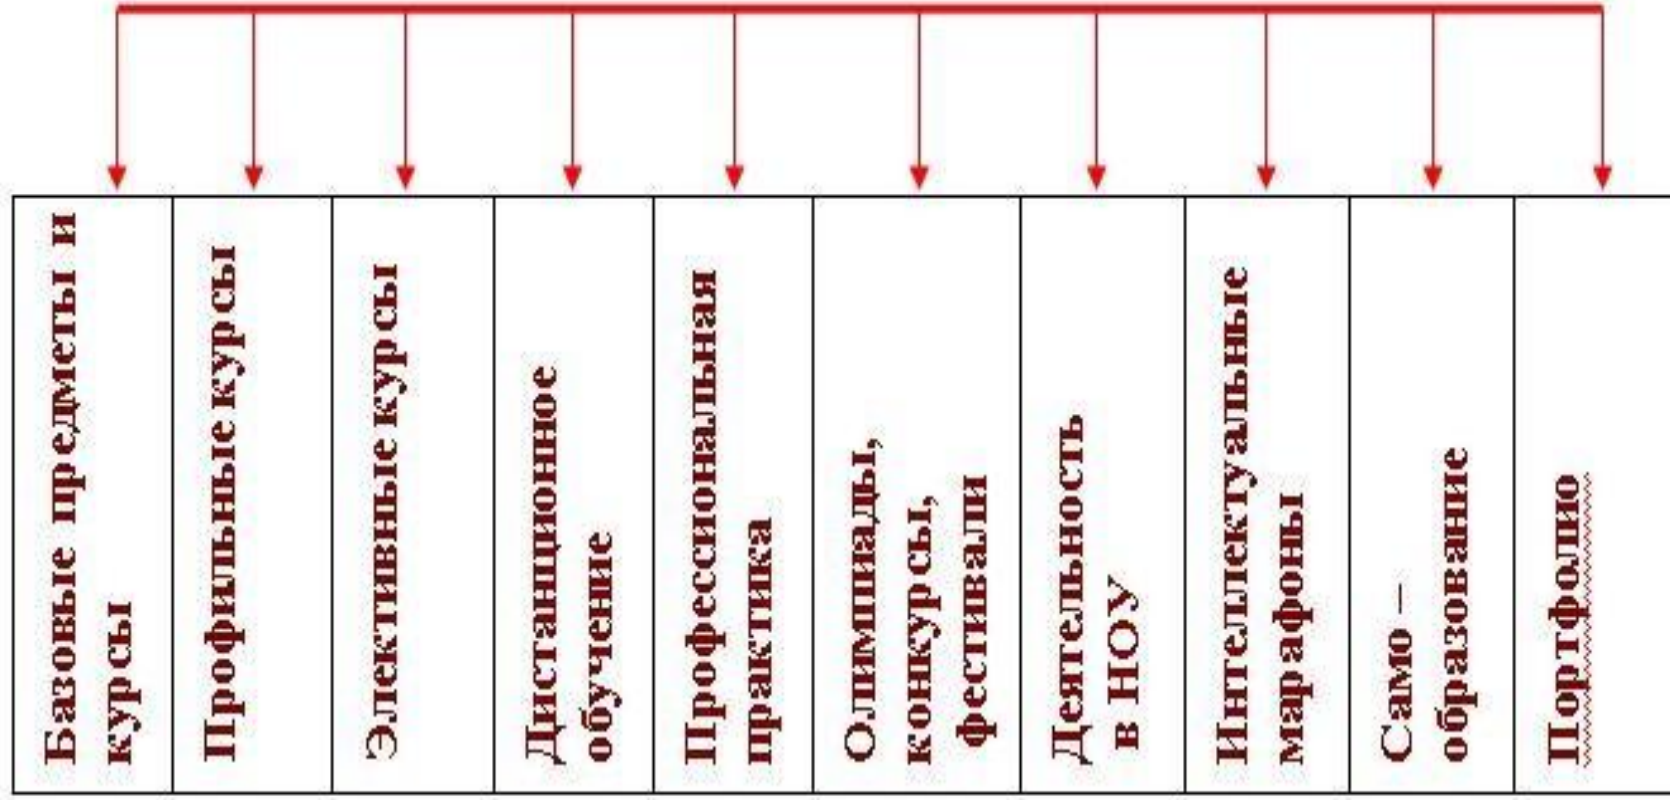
| Базовые предметы и курсы | Профильные курсы | Элективные курсы | Дистанционное обучение | Профессиональная практика | Олимпиады, конкурсы, фестивали | Деятельность в НОУ | Интеллектуальные марафоны | Само – образование | Портфолио |